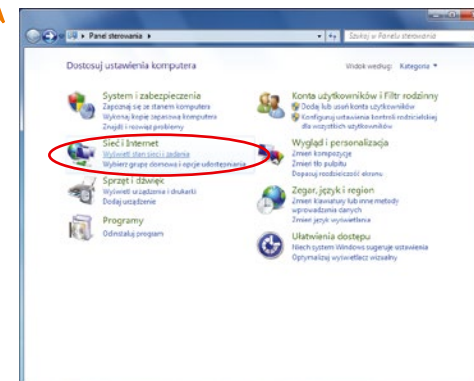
Panel sterowania ▸

Szukaj w Panelu sterowania

Dostosuj ustawienia komputera

Widok według: Kategoria ▾

System i zabezpieczenia
Zapoznaj się ze stanem komputera
Wykonaj kopię zapasową komputera
Znajdź i rozwiąż problemy

Konta użytkowników i Filtr rodzinny
Dodaj lub usuń konta użytkowników
Konfiguruj ustawienia kontroli rodzicielskiej dla wszystkich użytkowników

Sieć i Internet
Wyświetl stan sieci i zadania
Wybierz grupę domową i opcje udostępniania

Wygląd i personalizacja
Zmień kompozycję
Zmień tło pulpitu
Dopasuj rozdzielczość ekranu

Sprzęt i dźwięk
Wyświetl urządzenia i drukarki
Dodaj urządzenie

Zegar, język i region
Zmień klawiatury lub inne metody wprowadzania danych
Zmień język wyświetlania

Programy
Odinstaluj program

Ułatwienia dostępu
Niech system Windows sugeruje ustawienia
Optymalizuj wyświetlacz wizualny